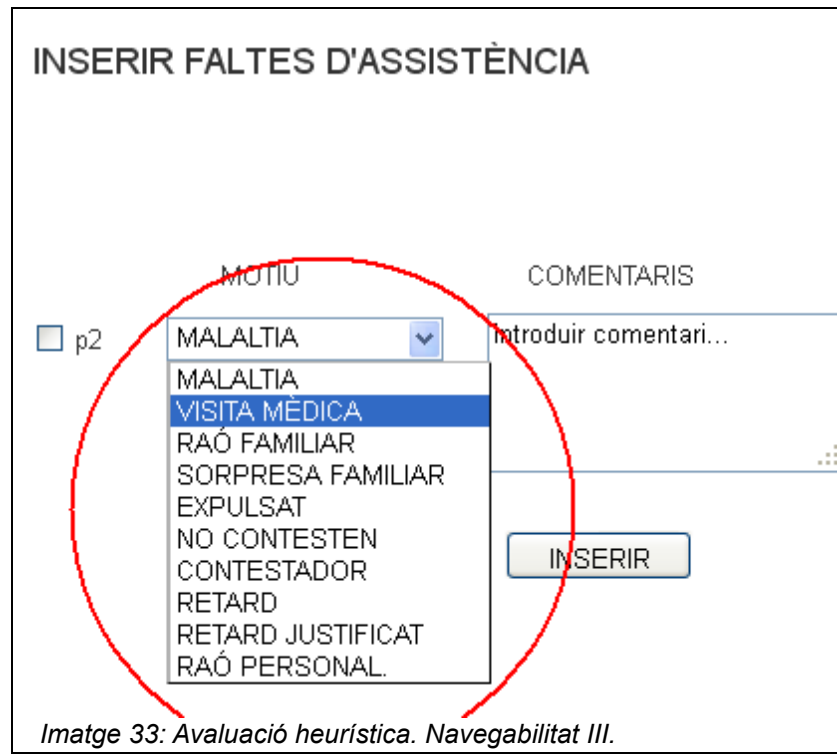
INSERIR FALTES D'ASSISTÈNCIA

MOTIU

COMENTARIS

p2

MALALTIA

introduir comentari...

MALALTIA
VISITA MÈDICA
RAÓ FAMILIAR
SORPRESA FAMILIAR
EXPULSAT
NO CONTESTEN
CONTESTADOR
RETARD
RETARD JUSTIFICAT
RAÓ PERSONAL.

INSERIR

Imatge 33: Avaluació heurística. Navegabilitat III.